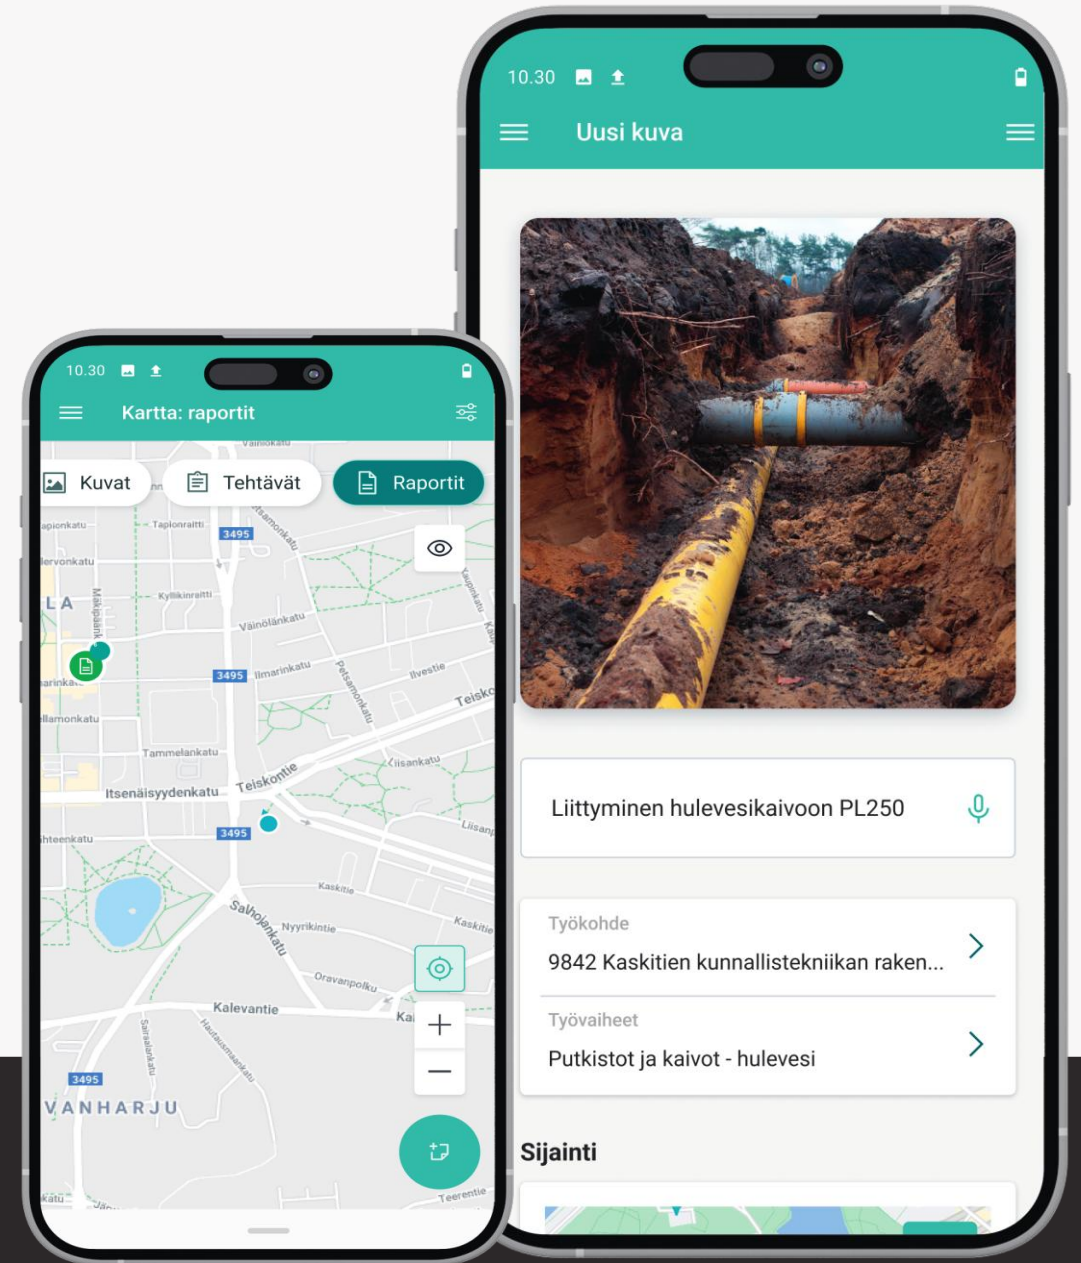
10.30

Kartta: raportit

Kuvat

Tehtävät

Raportit

Väinölänkatu
Taplonraitti
Ilmarinkatu
Petsamonkatu
Ilvestie
Tammelankatu
Teiskontie
Itsenäisyydenkatu
Kiisankatu
Kaskitie
Salhojankatu
Nyyrikintie
Oravanpolku
Kalevantie
Hautausmaankatu
Sairaalankatu
Teerentie
3495
3495
3495
3495
VANHARJU
LA

10.30

Uusi kuva

Liittyminen hulevesikaivoon PL250

Työkohde

9842 Kaskitien kunnallistekniikan raken...

Työvaiheet

Putkistot ja kaivot - hulevesi

Sijainti